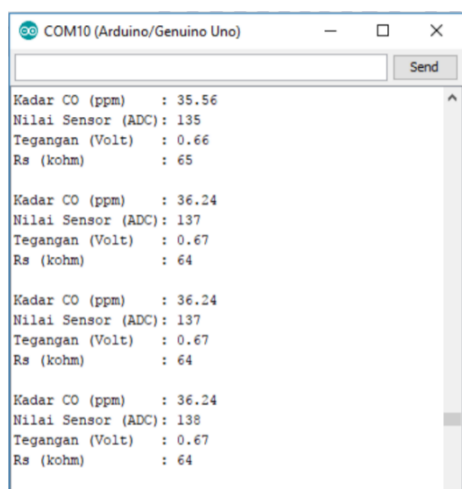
COM10 (Arduino/Genuino Uno)

Send

Kadar CO (ppm) : 35.56
Nilai Sensor (ADC): 135
Tegangan (Volt) : 0.66
Rs (kohm) : 65

Kadar CO (ppm) : 36.24
Nilai Sensor (ADC): 137
Tegangan (Volt) : 0.67
Rs (kohm) : 64

Kadar CO (ppm) : 36.24
Nilai Sensor (ADC): 137
Tegangan (Volt) : 0.67
Rs (kohm) : 64

Kadar CO (ppm) : 36.24
Nilai Sensor (ADC): 138
Tegangan (Volt) : 0.67
Rs (kohm) : 64